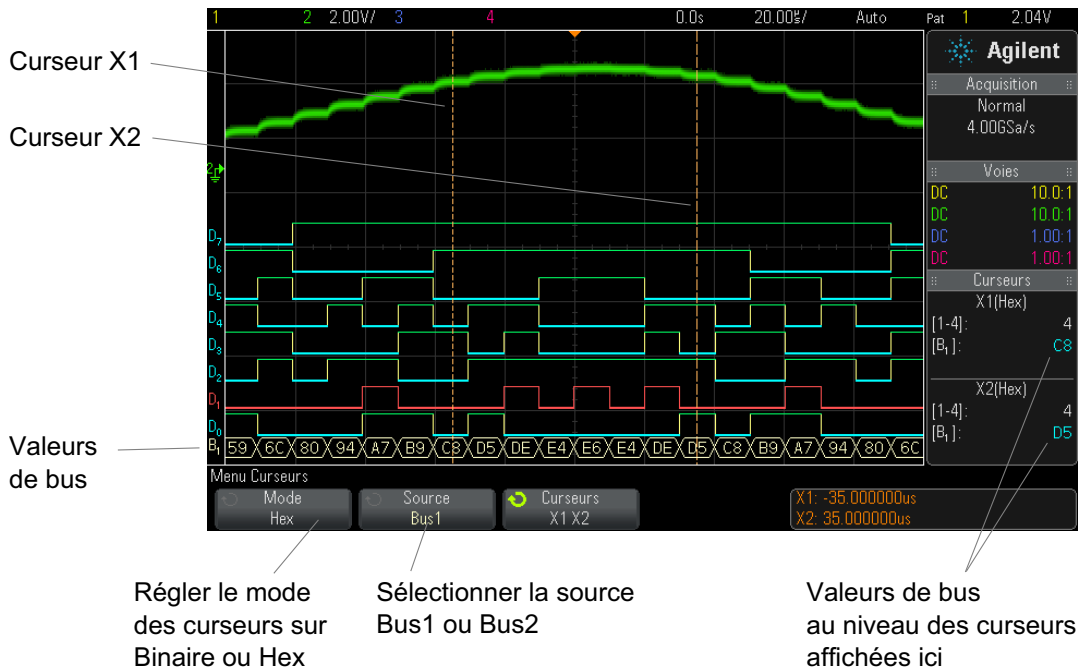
1 2 2.00V/ 3 4 0.0s 20.00$\mu$/ Auto Pat 1 2.04V

Agilent

Acquisition
Normal
4.00GSa/s

Voies
DC 10.0:1
DC 10.0:1
DC 1.00:1
DC 1.00:1

Curseurs
X1(Hex)
[1-4]: 4
[B$_1$]: C8

X2(Hex)
[1-4]: 4
[B$_1$]: D5

Curseur X1

Curseur X2

D$_7$
D$_6$
D$_5$
D$_4$
D$_3$
D$_2$
D$_1$
D$_0$
B$_1$ 59 6C 80 94 A7 B9 C8 D5 DE E4 E6 E4 DE D5 C8 B9 A7 94 80 6C

Valeurs de bus

Menu Curseurs
Mode Hex
Source Bus1
Curseurs X1 X2
X1: -35.000000us
X2: 35.000000us

Régler le mode des curseurs sur Binaire ou Hex

Sélectionner la source Bus1 ou Bus2

Valeurs de bus au niveau des curseurs affichées ici